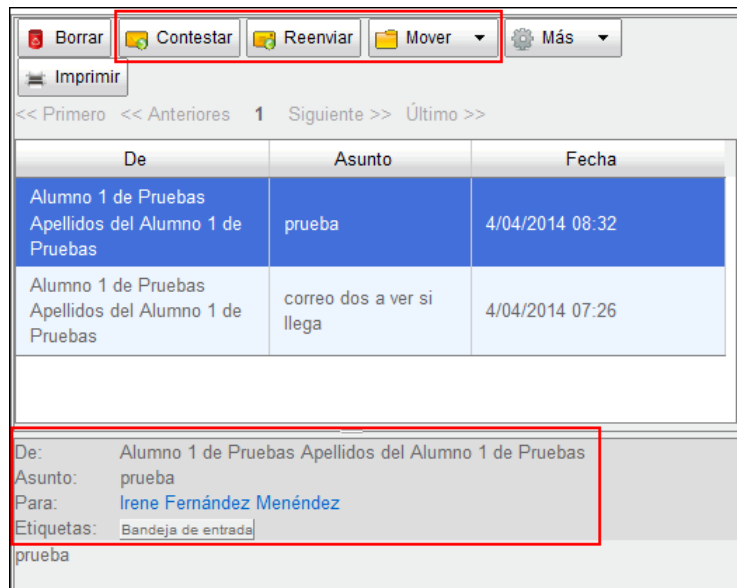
Borrar Contestar Reenviar Mover Más

Imprimir

<< Primero << Anteriores 1 Siguiente >> Último >>

| De | Asunto | Fecha |
|---|---|---|
| Alumno 1 de Pruebas Apellidos del Alumno 1 de Pruebas | prueba | 4/04/2014 08:32 |
| Alumno 1 de Pruebas Apellidos del Alumno 1 de Pruebas | correo dos a ver si llega | 4/04/2014 07:26 |

De: Alumno 1 de Pruebas Apellidos del Alumno 1 de Pruebas
Asunto: prueba
Para: Irene Fernández Menéndez
Etiquetas: Bandeja de entrada

prueba